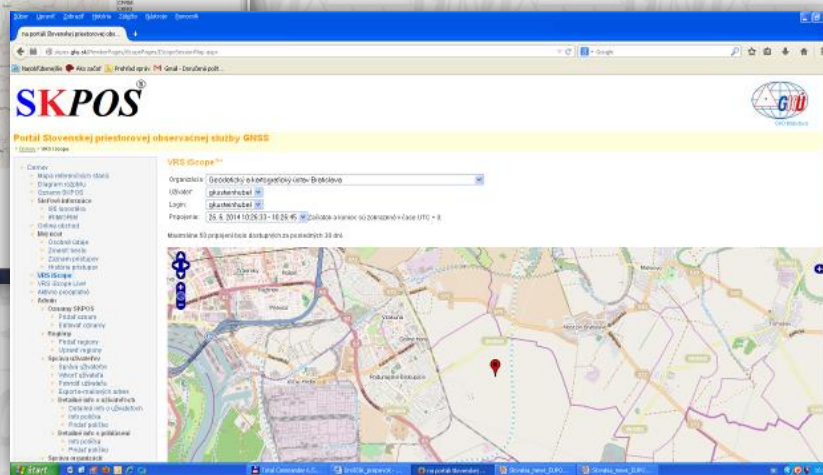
Súbor Upraviť Zobraziť História Záložky Nástroje Pomocník

na portál Slovenskej priestorovej obs...

skpos.gku.sk/RenderPages/iScopePages/iScopeSessionMap.aspx

Najobľúbenejšie Ako začať Prehľad správ Gmail - Doručená pošt...

SKPOS®

GKÚ Bratislava

Portál Slovenskej priestorovej observačnej služby GNSS

Domov > VRS iScope

Domov
Mapa referenčných staníc
Diagram rozjazdu
Oznamy SKPOS
Skrývať informácie
RS faxovanie
Archív
Celkový obchod
Moje účty
Osobné údaje
Zmeniť heslo
Záznam pripojení
História pripojení
VRS iScope
VRS iScope Live
Aktívne pripojenia
Admin
Oznamy SKPOS
Pridať oznam
Editovať oznamy
Regióny
Pridať regióny
Upraviť regióny
Správa užívateľov
Správa užívateľov
Vložiť užívateľa
Formulár užívateľa
Exportovanie/import užívateľov
Detailné info o užívateľoch
Detailné info o užívateľoch
Info položka
Pridať položku
Detailné info o položkách
Info položka
Pridať položku
Správa organizácií

VRS iScope™

Organizácia: Geodetický a kartografický ústav Bratislava
Užívateľ: gkusterlhubel
Login: gkusterlhubel
Pripojenia: 26. 6. 2014 10:26:33 - 10:29:45 Začiatok a koniec sú zobrazené v čase UTC + 0.

Maximálne 50 pripojení bolo dostupných za posledných 30 dní.

Start

Total Commander 6.5...
SKPOS_prispevok ...
na portál Slovenskej...
Slovaka_news_EUPO...
Slovaka_news_EUPO...